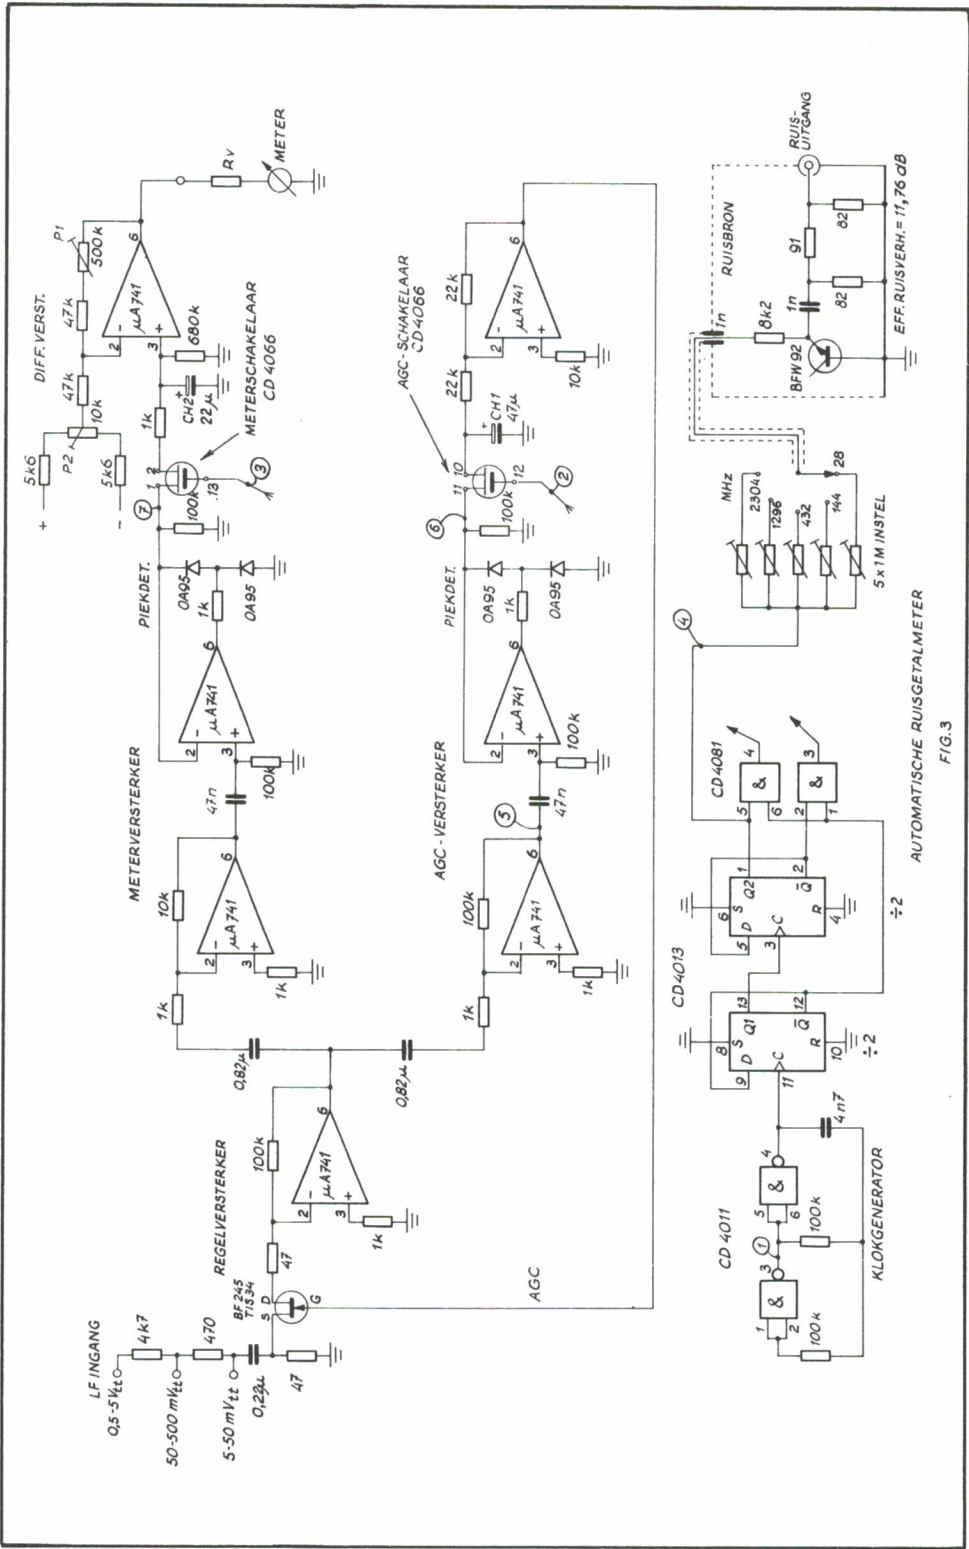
LF INGANG
0,5-5 $V_{tt}$
50-500 $mV_{tt}$
5-50 $mV_{tt}$
4k7
470
0,22μ
47
BF245
TIS34
S D
G
47
REGELVERSTERKER
100k
μA741
2
3
6
1k
0,82μ
0,82μ
AGC
1k
10k
METERVERSTERKER
μA741
2
3
6
1k
47n
100k
μA741
2
3
6
1k
0A95
0A95
PIEKDET.
7
100k
1
2
13
3
METERSCHAKELAAR
CD 4066
1k
CH2
22μ
680k
μA741
2
3
6
47k
47k
10k
P2
5k6
5k6
+
-
DIFF. VERST.
P1
500k
Rv
METER
1k
100k
AGC - VERSTERKER
μA741
2
3
6
1k
5
47n
100k
μA741
2
3
6
1k
0A95
0A95
PIEKDET.
6
100k
11
10
12
2
AGC-SCHAKELAAR
CD4066
CH1
47μ
22k
22k
μA741
2
3
6
10k
CD 4011
&
&
1
2
3
1
5
6
4
100k
100k
4n7
KLOKGENERATOR
CD4013
8
9
S
D
Q1
$\bar{Q}$
C
R
11
13
12
10
÷2
6
5
S
D
Q2
$\bar{Q}$
C
R
3
1
2
4
÷2
CD4081
&
&
5
6
4
2
1
3
4
MHz
2304
1296
432
144
5 x 1M INSTEL
28
1n
8k2
BFW92
1n
82
91
82
RUISBRON
RUIS-UITGANG
EFF. RUISVERH. = 11,76 dB
AUTOMATISCHE RUISGETALMETER
FIG.3